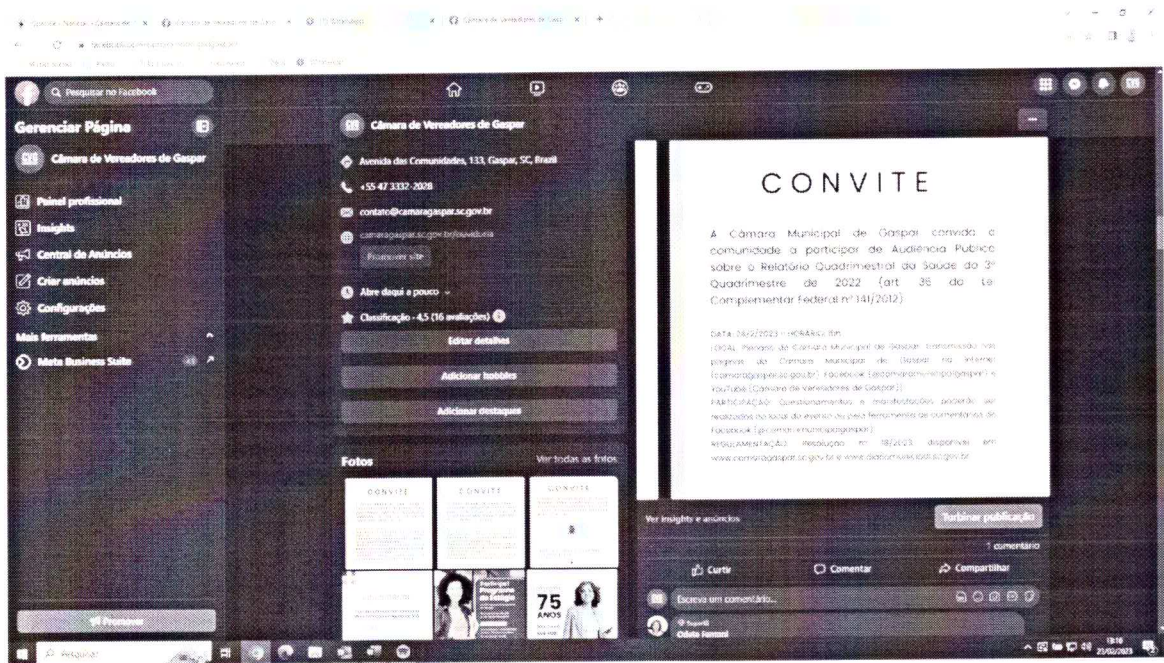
Pesquisar no Facebook

Gerenciar Página

Câmara de Vereadores de Gaspar

Painel profissional

Insights

Central de Anúncios

Criar anúncios

Configurações

Mais ferramentas

Meta Business Suite

Promover

Câmara de Vereadores de Gaspar

Avenida das Comunidades, 133, Gaspar, SC, Brazil

+55 47 3332-2028

contato@camaragaspar.sc.gov.br

camaragaspar.sc.gov.br/ouvidoria

Promover site

Abre daqui a pouco

Classificação · 4,5 (16 avaliações)

Editar detalhes

Adicionar hobbies

Adicionar destaques

Fotos

Ver todas as fotos

CONVITE

CONVITE

CONVITE

75 ANOS

CONVITE

A Câmara Municipal de Gaspar convida a comunidade a participar de Audiência Pública sobre o Relatório Quadrimestral da Saúde do 3º Quadrimestre de 2022 (art. 36 da Lei Complementar Federal nº 141/2012)

DATA: 28/2/2023 - HORÁRIO: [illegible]
LOCAL: Plenário da Câmara Municipal de Gaspar, transmissão nas páginas da Câmara Municipal de Gaspar na internet (camaragaspar.sc.gov.br), Facebook (@camaramunicipalgaspar) e YouTube (Câmara de Vereadores de Gaspar).
PARTICIPAÇÃO: Questionamentos e manifestações poderão ser realizados no local do evento ou pela ferramenta de comentários do Facebook (@camaramunicipalgaspar).
REGULAMENTAÇÃO: Resolução nº 18/2023, disponível em www.camaragaspar.sc.gov.br e www.diariomunicipal.sc.gov.br

Ver insights e anúncios

Turbinar publicação

1 comentário

Curtir

Comentar

Compartilhar

Escreva um comentário...

Odete Ferreol

Pesquisar

13:18
21/02/2023